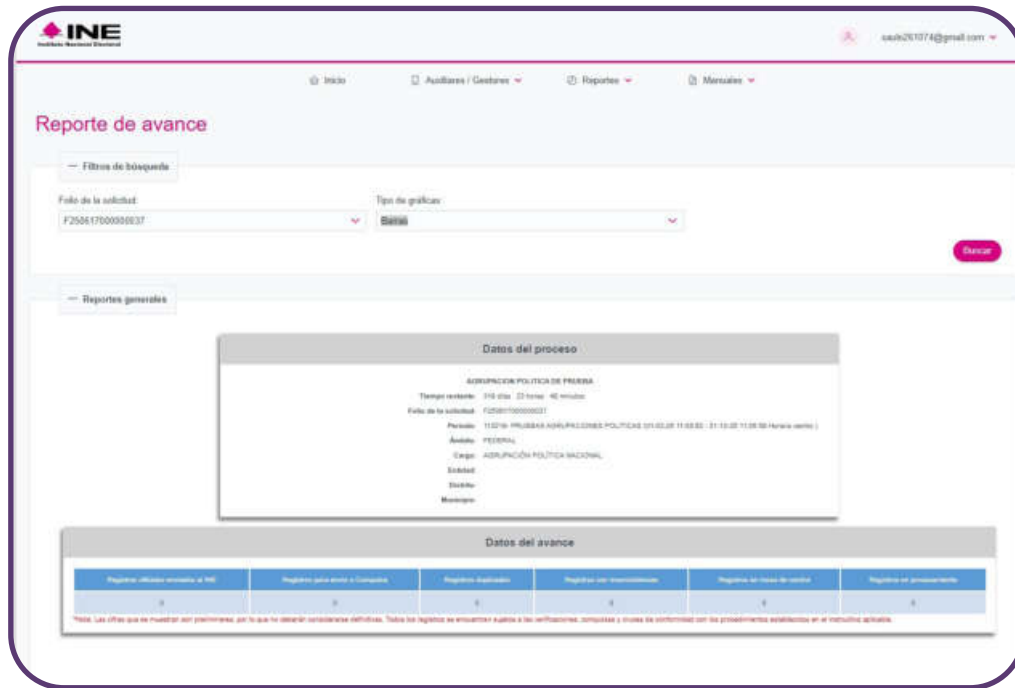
INE
Instituto Nacional Electoral

saulr261074@gmail.com

Inicio
Auxiliares / Gestores
Reportes
Manuales

Reporte de avance

— Filtros de búsqueda

Folio de la solicitud:
F250617000000037

Tipo de gráficas:
Barras

Buscar

— Reportes generales

Datos del proceso

AGRUPACION POLITICA DE PRUEBA
Tiempo restante: 316 días 23 horas 46 minutos
Folio de la solicitud: F250617000000037
Periodo: 110216- PRUEBAS AGRUPACIONES POLITICAS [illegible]
Ámbito: FEDERAL
Cargo: AGRUPACIÓN POLÍTICA NACIONAL
Entidad:
Distrito:
Municipio:

Datos del avance

| Registros oficiales enviados al INE | Registros para envío a Compulsa | Registros duplicados | Registros con inconsistencias | Registros en mesa de control | Registros en procesamiento |
|---|---|---|---|---|---|
| 0 | 0 | 0 | 0 | 0 | 0 |

*Nota: Las cifras que se muestran son preliminares, por lo que no deberán considerarse definitivas. Todos los registros se encuentran sujetos a las verificaciones, compulsas y cruces de conformidad con los procedimientos establecidos en el instructivo aplicable.